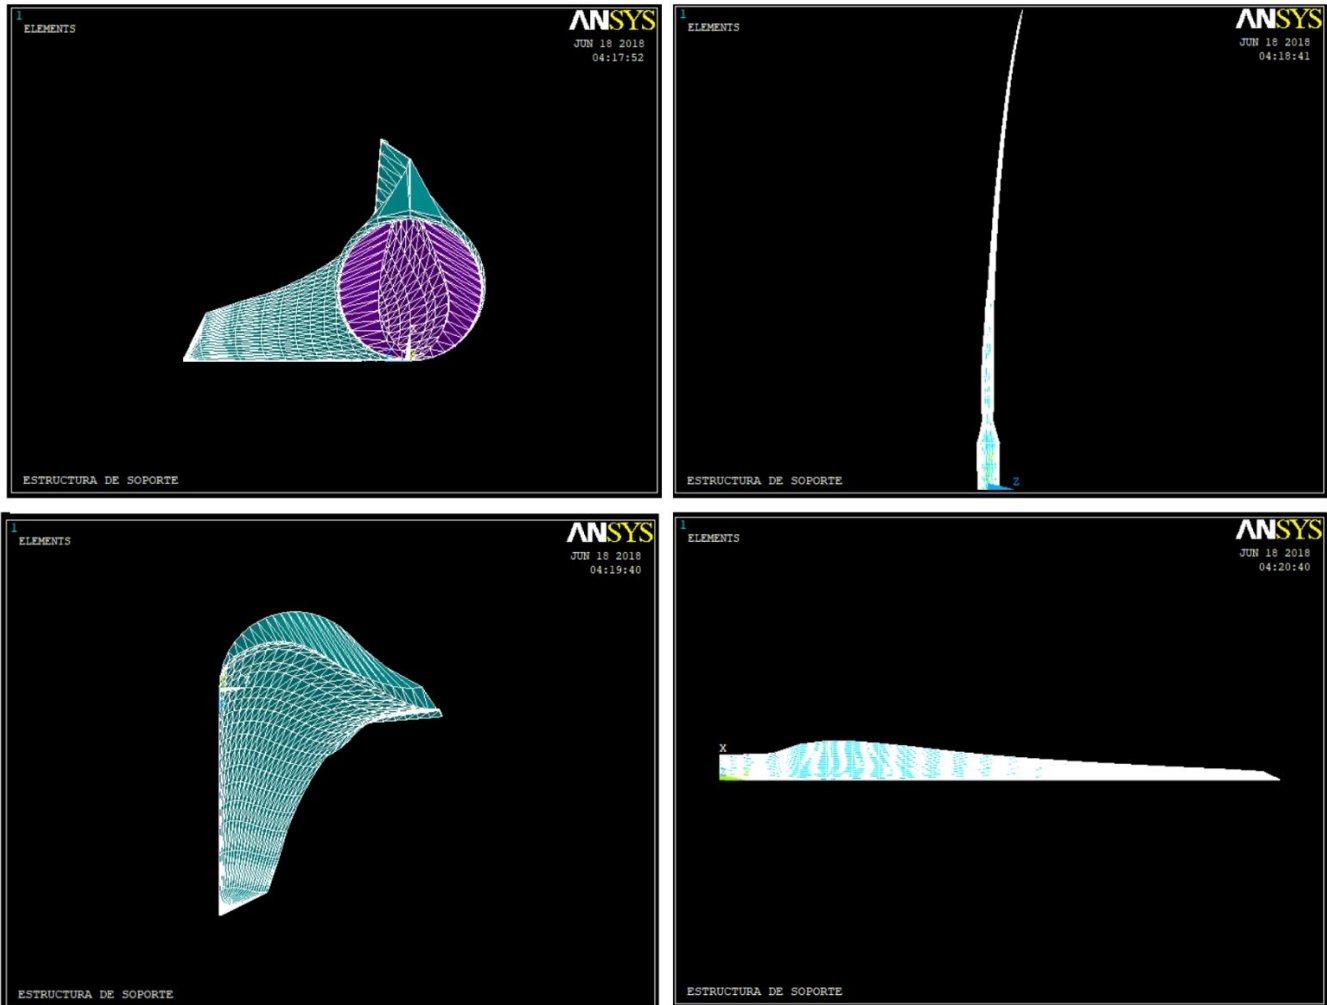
1
ELEMENTS
ANSYS
JUN 18 2018
04:17:52

ESTRUCTURA DE SOPORTE

1
ELEMENTS
ANSYS
JUN 18 2018
04:18:41

Z

ESTRUCTURA DE SOPORTE

1
ELEMENTS
ANSYS
JUN 18 2018
04:19:40

ESTRUCTURA DE SOPORTE

1
ELEMENTS
ANSYS
JUN 18 2018
04:20:40

X

ESTRUCTURA DE SOPORTE